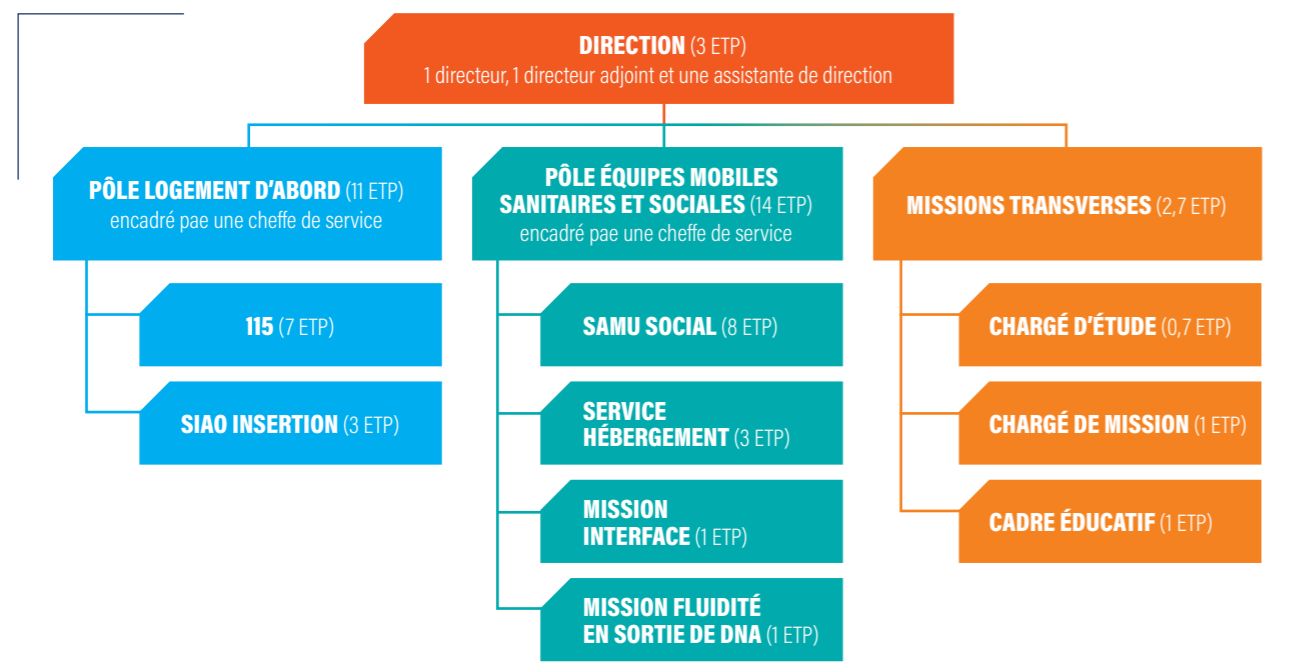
DIRECTION (3 ETP)
1 directeur, 1 directeur adjoint et une assistante de direction

PÔLE LOGEMENT D'ABORD (11 ETP)
encadré pae une cheffe de service

115 (7 ETP)

SIAO INSERTION (3 ETP)

PÔLE ÉQUIPES MOBILES SANITAIRES ET SOCIALES (14 ETP)
encadré pae une cheffe de service

SAMU SOCIAL (8 ETP)

SERVICE HÉBERGEMENT (3 ETP)

MISSION INTERFACE (1 ETP)

MISSION FLUIDITÉ EN SORTIE DE DNA (1 ETP)

MISSIONS TRANSVERSES (2,7 ETP)

CHARGÉ D'ÉTUDE (0,7 ETP)

CHARGÉ DE MISSION (1 ETP)

CADRE ÉDUCATIF (1 ETP)